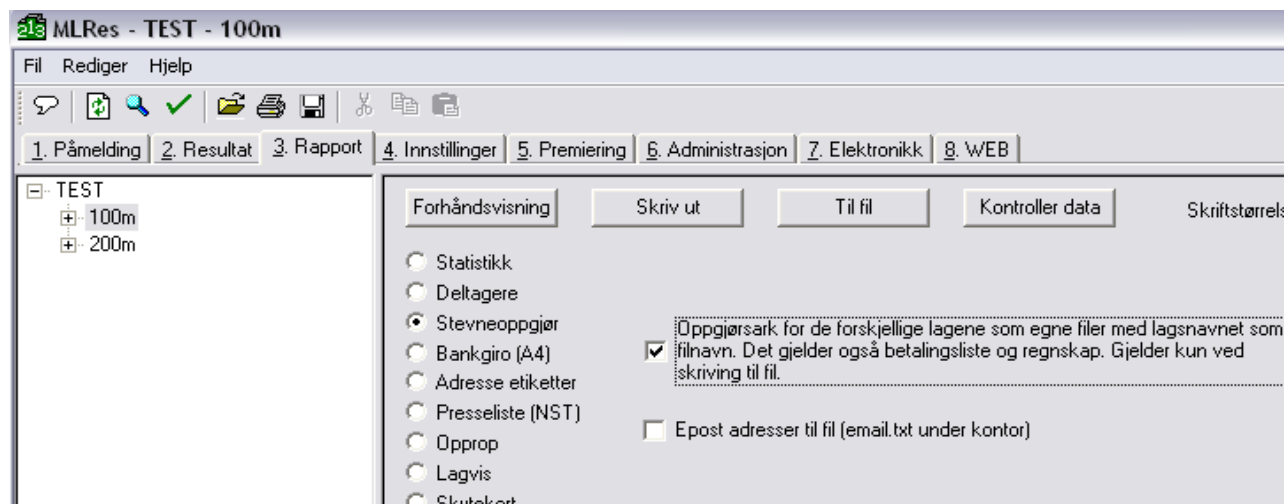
MLRes - TEST - 100m

Fil Rediger Hjelp

1. Påmelding | 2. Resultat | 3. Rapport | 4. Innstillinger | 5. Premiering | 6. Administrasjon | 7. Elektronikk | 8. WEB

TEST
100m
200m

Forhåndsvisning | Skriv ut | Til fil | Kontroller data | Skriftstørrels

Statistikk
Deltagere
Stevneoppgjør
Bankgiro (A4)
Adresse etiketter
Presseliste (NST)
Opprop
Lagvis
Skutekort

Oppgjørsark for de forskjellige lagene som egne filer med lagsnavnet som filnavn. Det gjelder også betalingsliste og regnskap. Gjelder kun ved skriving til fil.

Epost adresser til fil (email.txt under kontor)